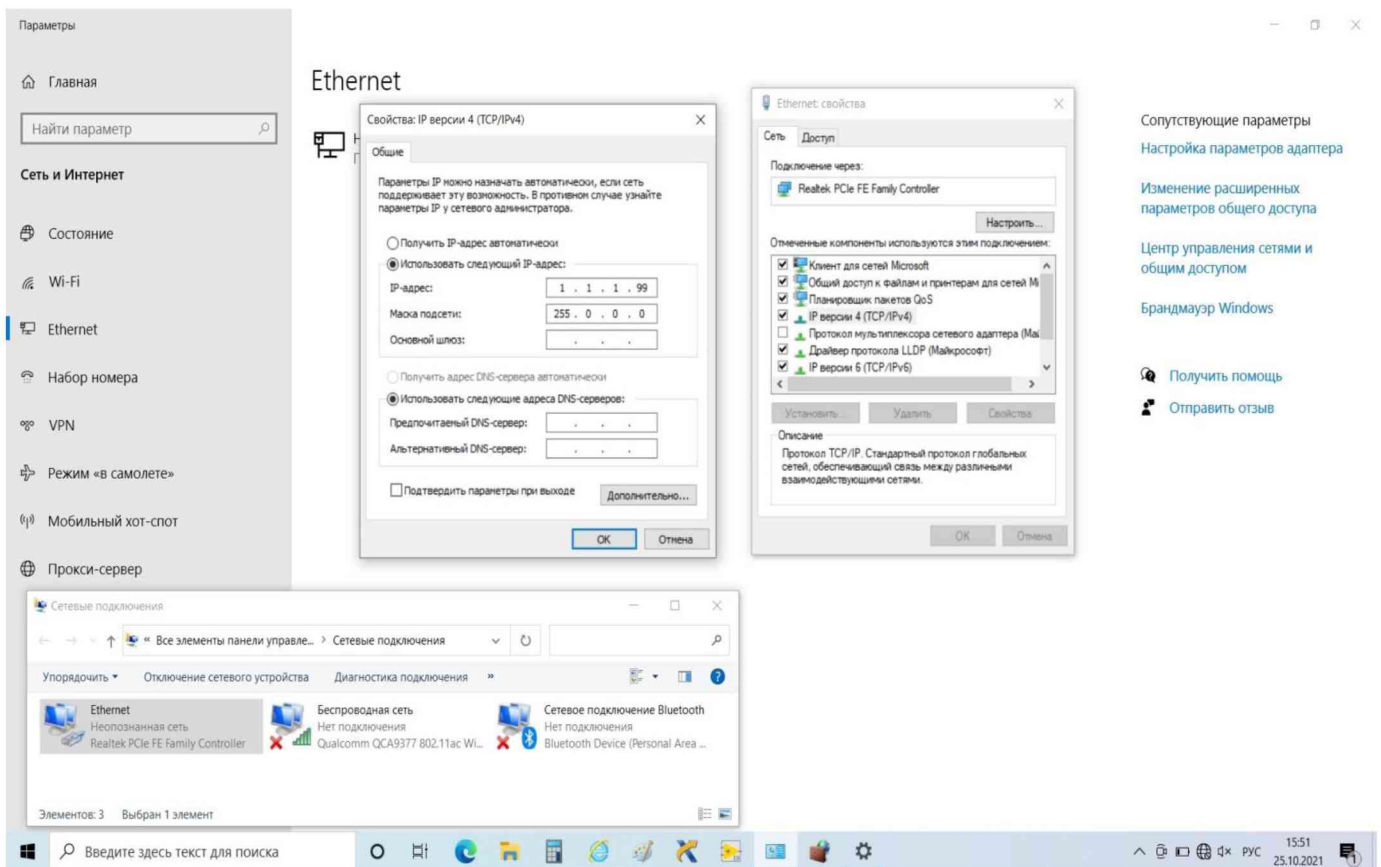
Параметры

Главная

Найти параметр

Сеть и Интернет

Состояние

Wi-Fi

Ethernet

Набор номера

VPN

Режим «в самолете»

Мобильный хот-спот

Прокси-сервер

Ethernet

Н
П

Свойства: IP версии 4 (TCP/IPv4)

Общие

Параметры IP можно назначать автоматически, если сеть поддерживает эту возможность. В противном случае узнайте параметры IP у сетевого администратора.

Получить IP-адрес автоматически

Использовать следующий IP-адрес:

IP-адрес: 1 . 1 . 1 . 99

Маска подсети: 255 . 0 . 0 . 0

Основной шлюз:

Получить адрес DNS-сервера автоматически

Использовать следующие адреса DNS-серверов:

Предпочитаемый DNS-сервер:

Альтернативный DNS-сервер:

Подтвердить параметры при выходе

Дополнительно...

ОК Отмена

Ethernet: свойства

Сеть Доступ

Подключение через:

Realtek PCIe FE Family Controller

Настроить...

Отмеченные компоненты используются этим подключением:

Клиент для сетей Microsoft
Общий доступ к файлам и принтерам для сетей Mi
Планировщик пакетов QoS
IP версии 4 (TCP/IPv4)
Протокол мультиплексора сетевого адаптера (Ma
Драйвер протокола LLDP (Майкрософт)
IP версии 6 (TCP/IPv6)

Установить... Удалить Свойства

Описание

Протокол TCP/IP. Стандартный протокол глобальных сетей, обеспечивающий связь между различными взаимодействующими сетями.

OK Отмена

Сопутствующие параметры

Настройка параметров адаптера

Изменение расширенных параметров общего доступа

Центр управления сетями и общим доступом

Брандмауэр Windows

Получить помощь

Отправить отзыв

Сетевые подключения

« Все элементы панели управле... > Сетевые подключения

Упорядочить ▾ Отключение сетевого устройства Диагностика подключения »

Ethernet
Неопознанная сеть
Realtek PCIe FE Family Controller

Беспроводная сеть
Нет подключения
Qualcomm QCA9377 802.11ac Wi...

Сетевое подключение Bluetooth
Нет подключения
Bluetooth Device (Personal Area ...

Элементов: 3 Выбран 1 элемент

Введите здесь текст для поиска

РУС 15:51 25.10.2021